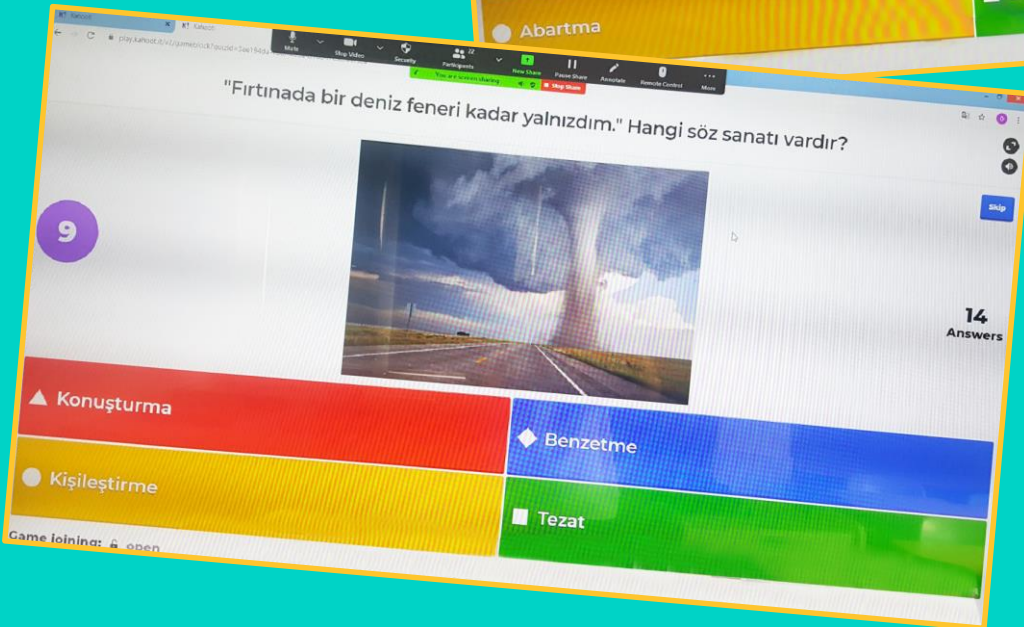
Abartma

Kahoot! Kahoot!

play.kahoot.it/v2/gameblock?quizId=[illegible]

Mute Stop Video Security Participants 22 New Share Pause Share Annotate Remote Control More

You are screen sharing Stop Share

"Fırtınada bir deniz feneri kadar yalnızdım." Hangi söz sanatı vardır?

9

Skip

14
Answers

Konuşturma

Benzetme

Kişileştirme

Tezat

Game joining: open